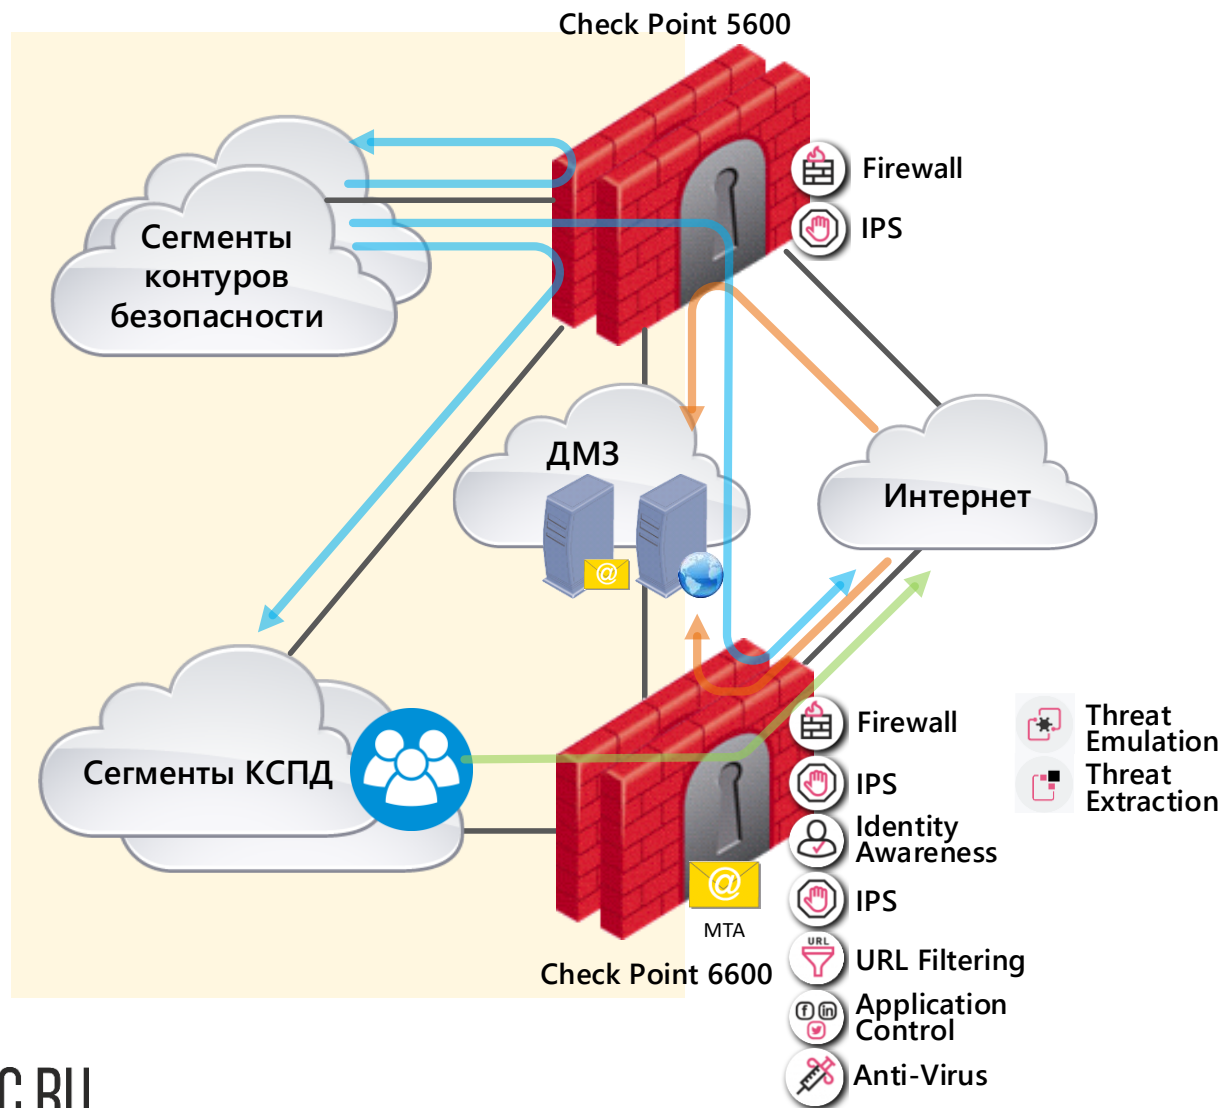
Check Point 5600

Firewall

IPS

Сегменты контуров безопасности

ДМЗ

@

Интернет

Сегменты КСПД

Firewall

IPS

Identity Awareness

IPS

URL

URL Filtering

Application Control

Anti-Virus

Threat Emulation

Threat Extraction

@

MTA

Check Point 6600

C.RU